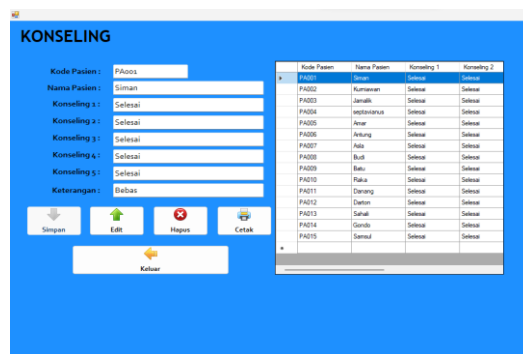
KONSELING

Kode Pasien : PA001
Nama Pasien : Siman
Konseling 1 : Selesai
Konseling 2 : Selesai
Konseling 3 : Selesai
Konseling 4 : Selesai
Konseling 5 : Selesai
Keterangan : Bebas

Simpan
Edit
Hapus
Cetak
Keluar

| | Kode Pasien | Nama Pasien | Konseling 1 | Konseling 2 |
|---|---|---|---|---|
| ▸ | PA001 | Siman | Selesai | Selesai |
| | PA002 | Kurniawan | Selesai | Selesai |
| | PA003 | Jamalik | Selesai | Selesai |
| | PA004 | septavianus | Selesai | Selesai |
| | PA005 | Amar | Selesai | Selesai |
| | PA006 | Antung | Selesai | Selesai |
| | PA007 | Aida | Selesai | Selesai |
| | PA008 | Budi | Selesai | Selesai |
| | PA009 | Batu | Selesai | Selesai |
| | PA010 | Raka | Selesai | Selesai |
| | PA011 | Danang | Selesai | Selesai |
| | PA012 | Darton | Selesai | Selesai |
| | PA013 | Sahali | Selesai | Selesai |
| | PA014 | Gondo | Selesai | Selesai |
| | PA015 | Samsul | Selesai | Selesai |
| * | | | | |